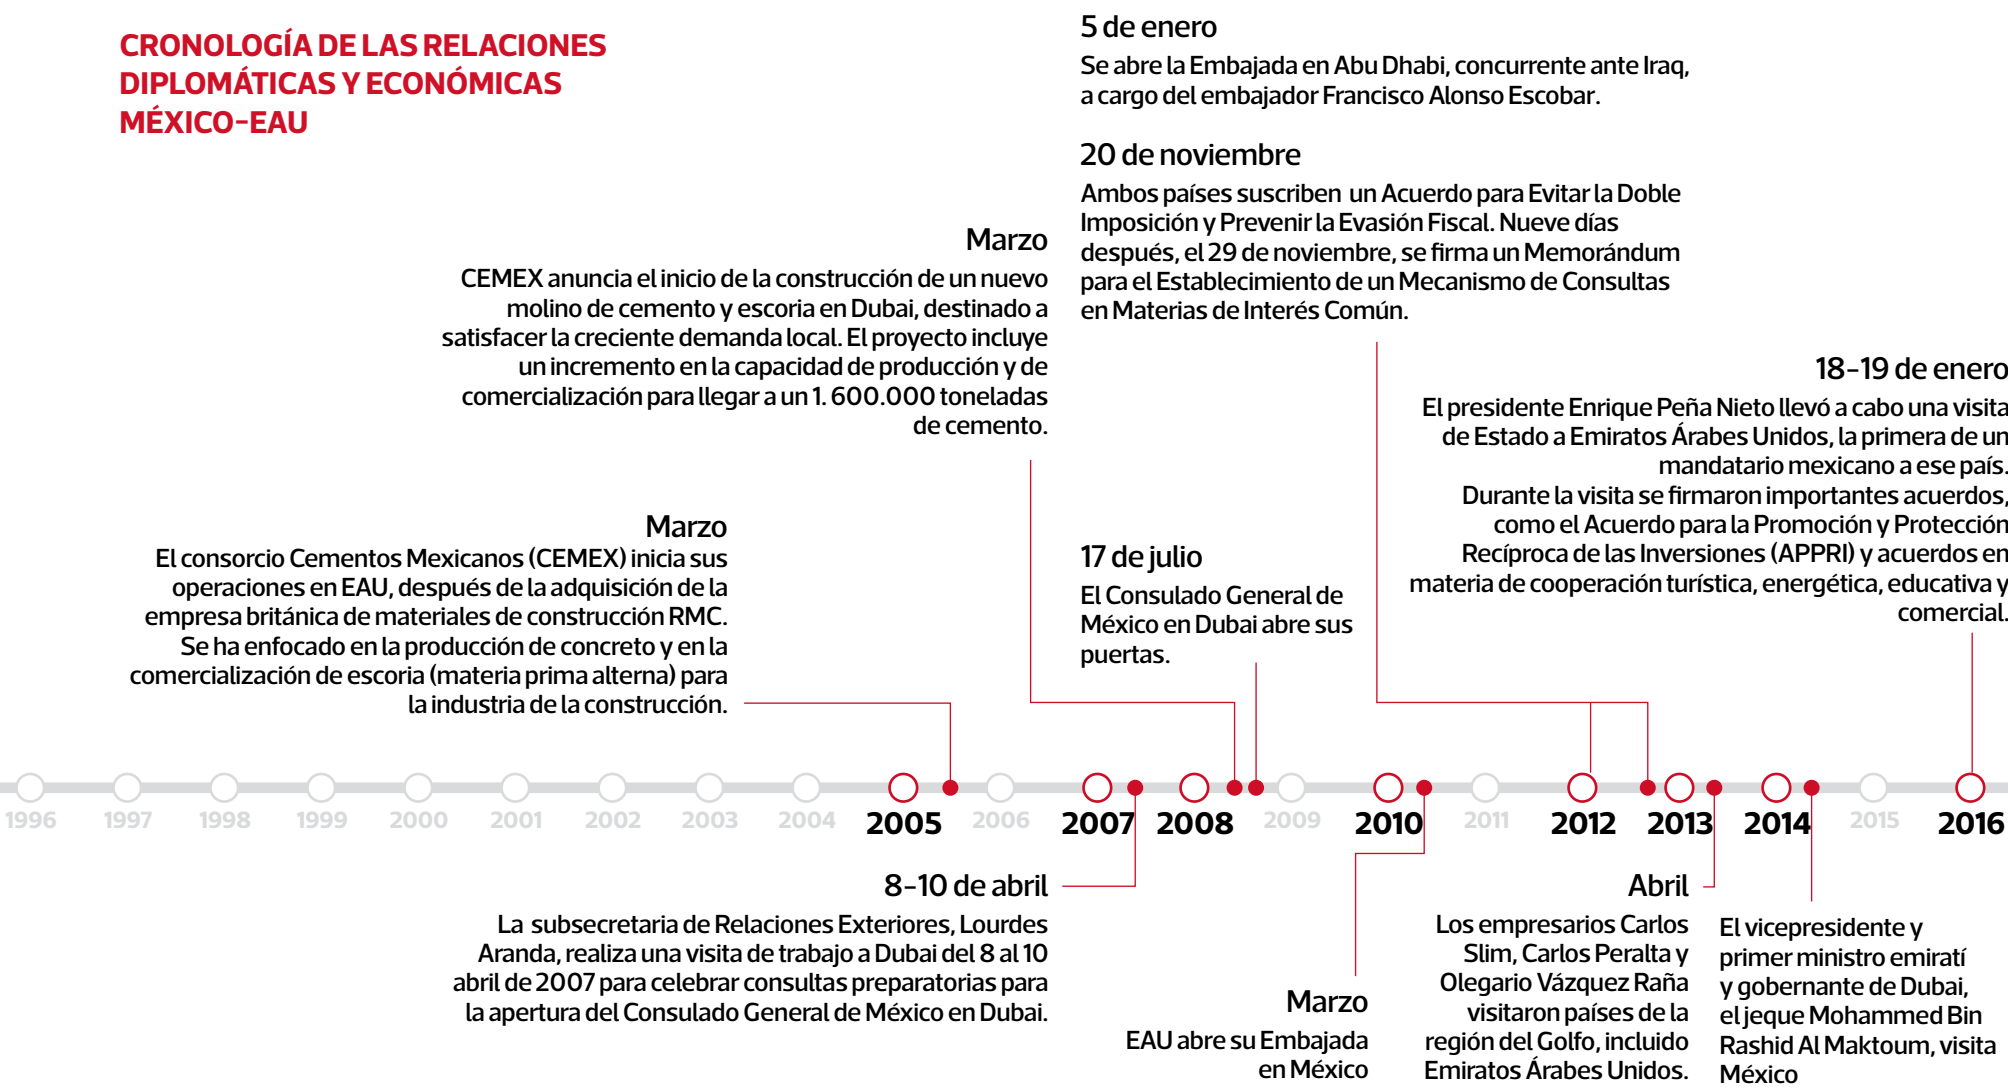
CRONOLOGÍA DE LAS RELACIONES DIPLOMÁTICAS Y ECONÓMICAS MÉXICO-EAU

5 de enero
Se abre la Embajada en Abu Dhabi, concurrente ante Iraq, a cargo del embajador Francisco Alonso Escobar.

20 de noviembre
Ambos países suscriben un Acuerdo para Evitar la Doble Imposición y Prevenir la Evasión Fiscal. Nueve días después, el 29 de noviembre, se firma un Memorándum para el Establecimiento de un Mecanismo de Consultas en Materias de Interés Común.

Marzo
CEMEX anuncia el inicio de la construcción de un nuevo molino de cemento y escoria en Dubai, destinado a satisfacer la creciente demanda local. El proyecto incluye un incremento en la capacidad de producción y de comercialización para llegar a un 1. 600.000 toneladas de cemento.

18-19 de enero
El presidente Enrique Peña Nieto llevó a cabo una visita de Estado a Emiratos Árabes Unidos, la primera de un mandatario mexicano a ese país. Durante la visita se firmaron importantes acuerdos, como el Acuerdo para la Promoción y Protección Recíproca de las Inversiones (APPRI) y acuerdos en materia de cooperación turística, energética, educativa y comercial.

Marzo
El consorcio Cementos Mexicanos (CEMEX) inicia sus operaciones en EAU, después de la adquisición de la empresa británica de materiales de construcción RMC. Se ha enfocado en la producción de concreto y en la comercialización de escoria (materia prima alterna) para la industria de la construcción.

17 de julio
El Consulado General de México en Dubai abre sus puertas.

1996 1997 1998 1999 2000 2001 2002 2003 2004 2005 2006 2007 2008 2009 2010 2011 2012 2013 2014 2015 2016

8-10 de abril
La subsecretaria de Relaciones Exteriores, Lourdes Aranda, realiza una visita de trabajo a Dubai del 8 al 10 abril de 2007 para celebrar consultas preparatorias para la apertura del Consulado General de México en Dubai.

Marzo
EAU abre su Embajada en México

Abril
Los empresarios Carlos Slim, Carlos Peralta y Olegario Vázquez Raña visitaron países de la región del Golfo, incluido Emiratos Árabes Unidos.

El vicepresidente y primer ministro emiratí y gobernante de Dubai, el jeque Mohammed Bin Rashid Al Maktoum, visita México